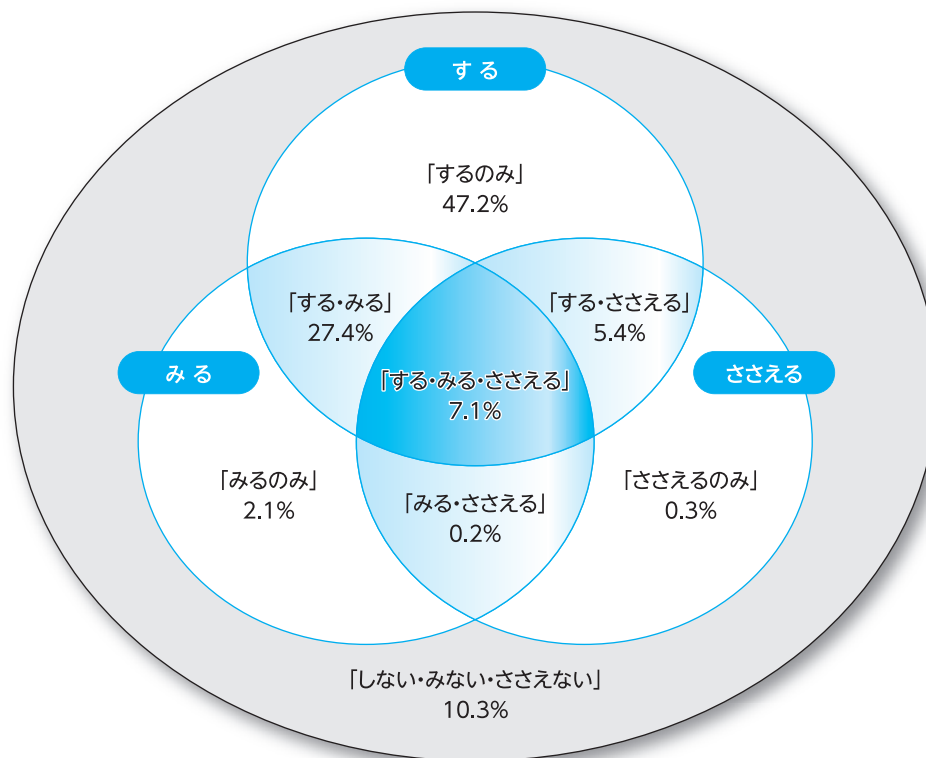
する

「するのみ」
47.2%

「する・みる」
27.4%

「する・ささえる」
5.4%

みる

「する・みる・ささえる」
7.1%

ささえる

「みるのみ」
2.1%

「みる・ささえる」
0.2%

「ささえるのみ」
0.3%

「しない・みない・ささえない」
10.3%